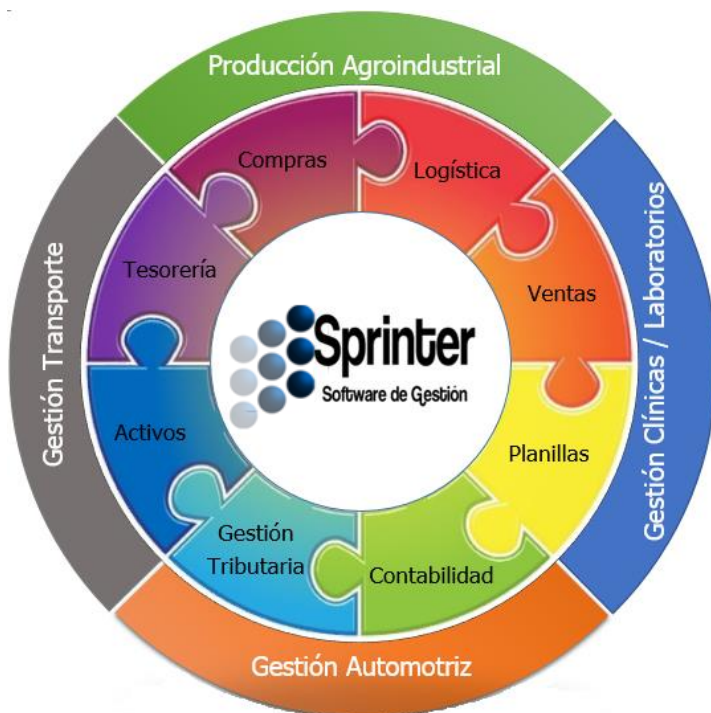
Producción Agroindustrial

Gestión Clínicas / Laboratorios

Gestión Automotriz

Gestión Transporte

Compras

Logística

Ventas

Planillas

Contabilidad

Gestión Tributaria

Activos

Tesorería

Sprinter
Software de Gestión